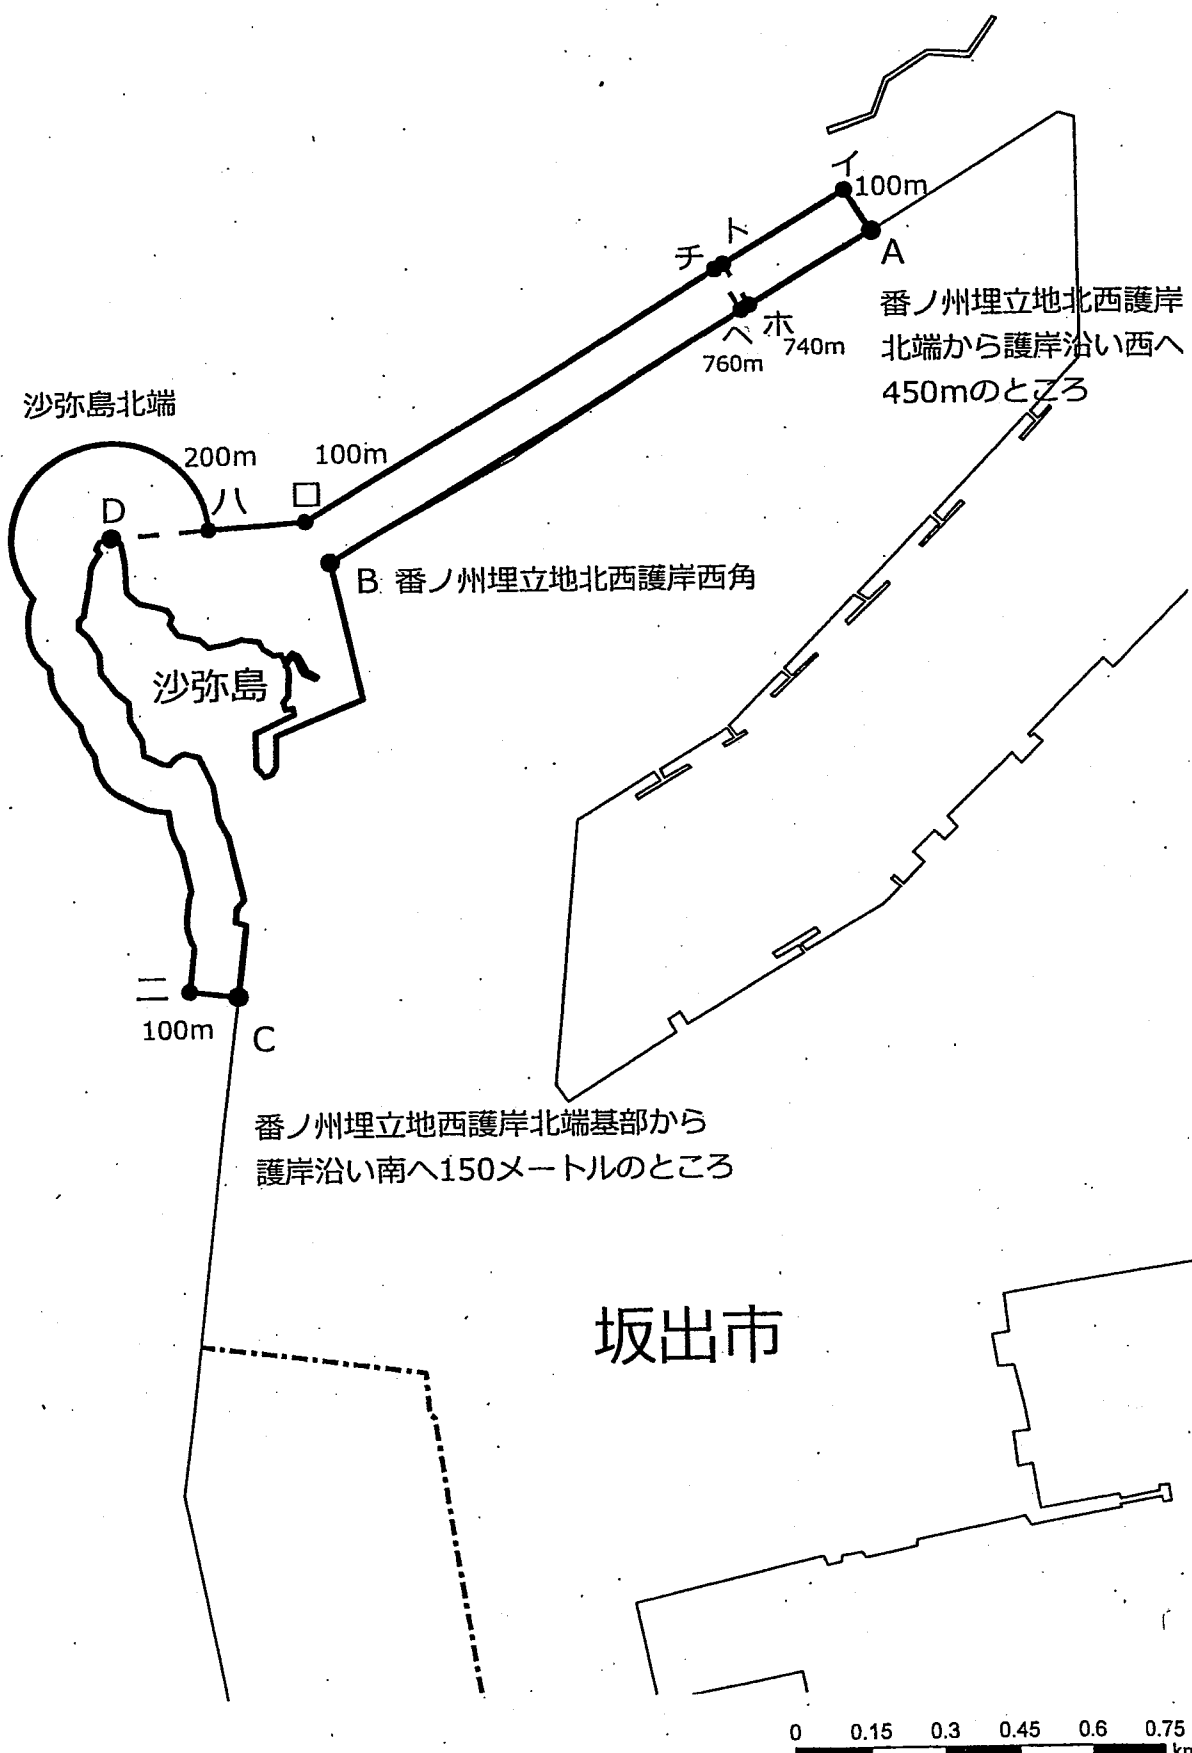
イ
100m
A
チ
ト
ヘ
ホ
760m
740m
番ノ州埋立地北西護岸北端から護岸沿い西へ450mのところ

沙弥島北端
200m
100m
D
ハ
ロ
B 番ノ州埋立地北西護岸西角
沙弥島

ニ
100m
C

番ノ州埋立地西護岸北端基部から護岸沿い南へ150メートルのところ

坂出市

0 0.15 0.3 0.45 0.6 0.75
km